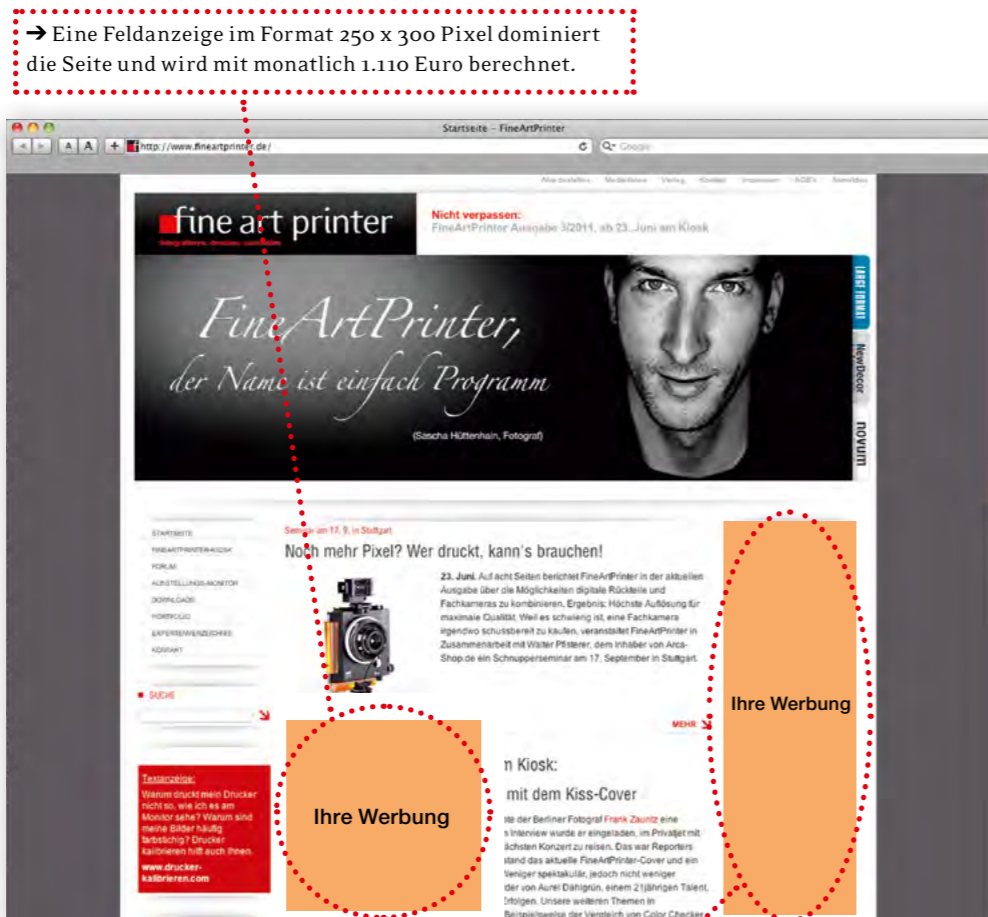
➔ Eine Feldanzeige im Format 250 x 300 Pixel dominiert die Seite und wird mit monatlich 1.110 Euro berechnet.

Startseite – FineArtPrinter

http://www.fineartprinter.de/

fine art printer

Nicht verpassen:
FineArtPrinter Ausgabe 3/2011, ab 23. Juni am Kiosk

FineArtPrinter,
der Name ist einfach Programm

(Sascha Hüttenhain, Fotograf)

LARGE FORMAT
NewDecor
novum

STARTSEITE
FINEARTPRINTER-KIOSK
FORUM
AUSSTELLUNGS-MONITOR
DOWNLOADS
PORTFOLIO
EXPERTENVERZEICHNIS
KONTAKT

SUCHE

Textanzeige:
Warum druckt mein Drucker nicht so, wie ich es am Monitor sehe? Warum sind meine Bilder häufig farbstichig? Drucker kalibrieren hilft auch Ihnen.
www.drucker-kalibrieren.com

Seminar am 17. 9. in Stuttgart

Noch mehr Pixel? Wer druckt, kann's brauchen!

23. Juni. Auf acht Seiten berichtet FineArtPrinter in der aktuellen Ausgabe über die Möglichkeiten digitale Rückteile und Fachkameras zu kombinieren. Ergebnis: Höchste Auflösung für maximale Qualität. Weil es schwierig ist, eine Fachkamera irgendwo schussbereit zu kaufen, veranstaltet FineArtPrinter in Zusammenarbeit mit Walter Pfisterer, dem Inhaber von Arca-Shop.de ein Schnupperseminar am 17. September in Stuttgart.

MEHR

Ihre Werbung

Ihre Werbung

n Kiosk:
mit dem Kiss-Cover

te der Berliner Fotograf Frank Zauritz eine s Interview wurde er eingeladen, im Privatjet mit ächsten Konzert zu reisen. Das war Reporters stand das aktuelle FineArtPrinter-Cover und ein weniger spektakulär, jedoch nicht weniger der von Aurel Dähgrün, einem 21jährigen Talent, Erfolgen. Unsere weiteren Themen in Beispielsweise der Vergleich von Color Checker